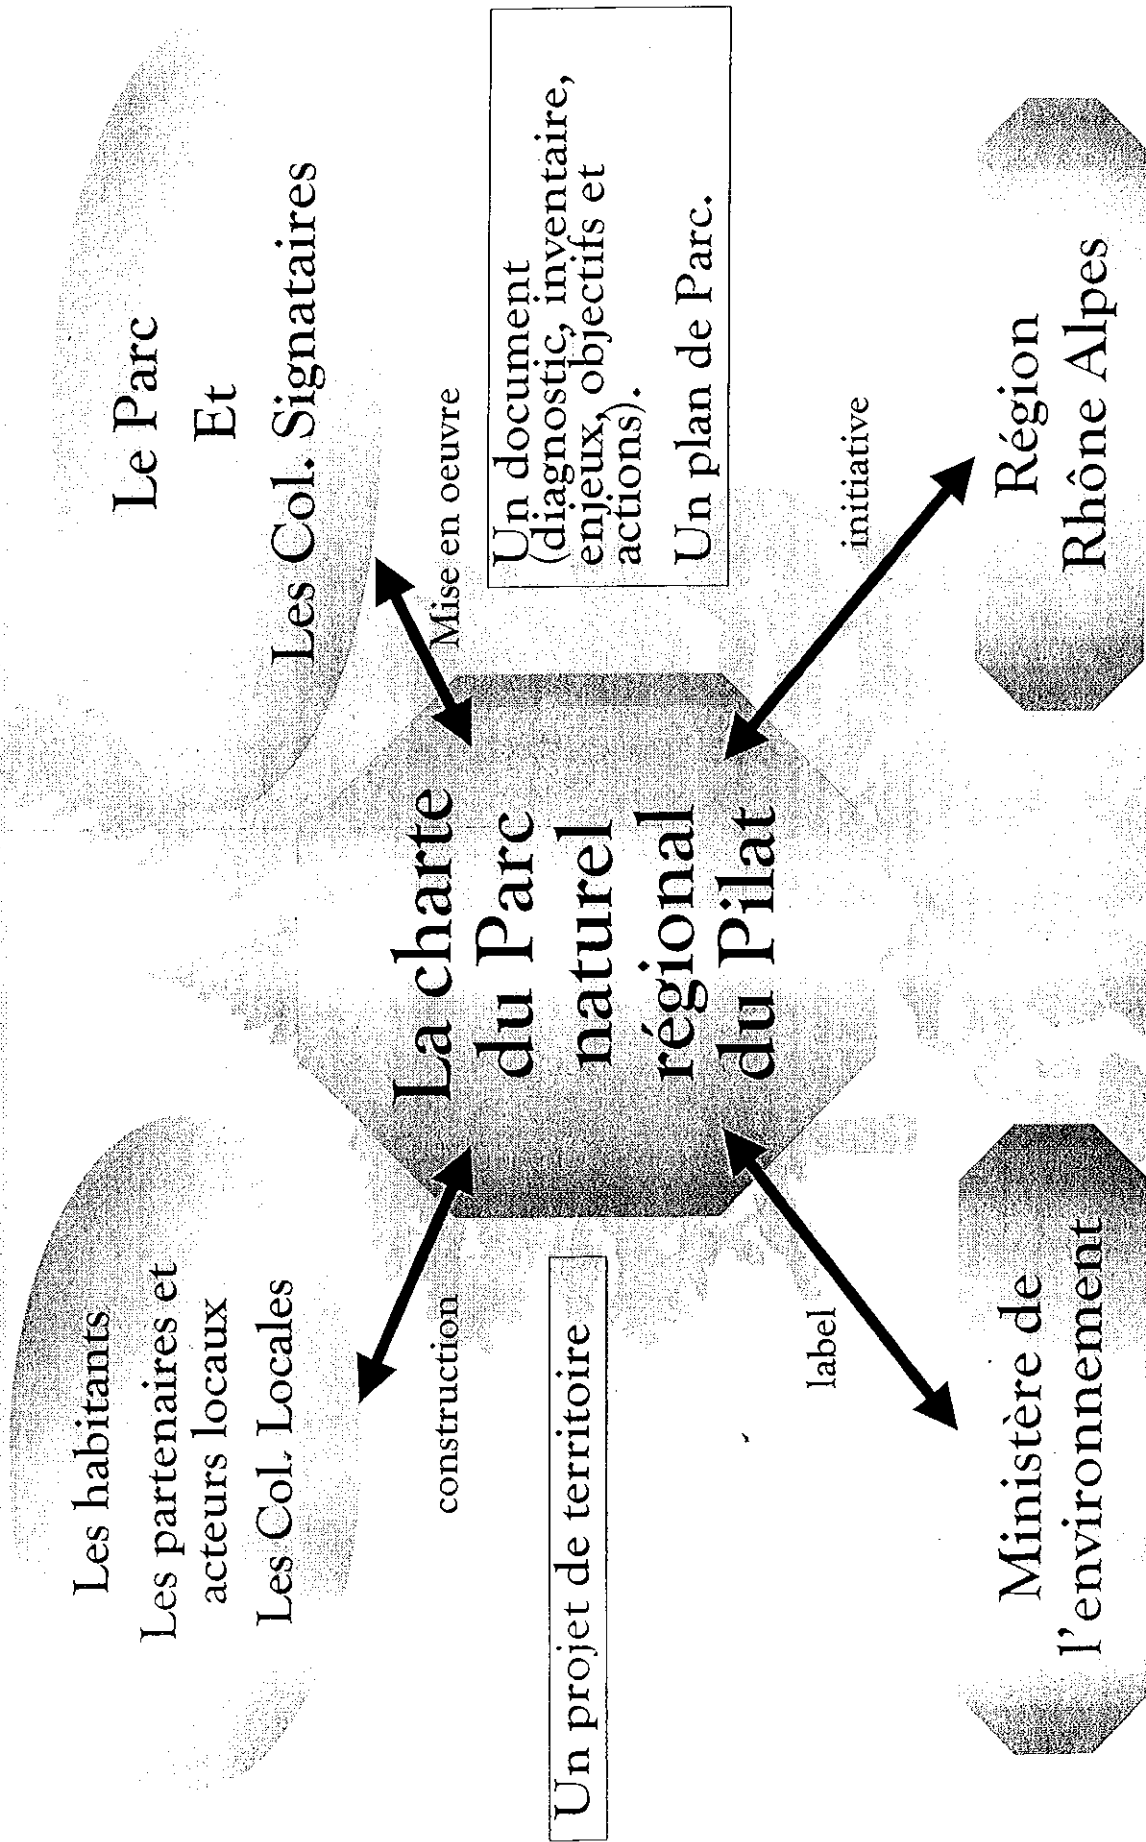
Les habitants
Les partenaires et acteurs locaux
Les Col. Locales

construction

Un projet de territoire

La charte du Parc naturel régional du Pilat

label

Ministère de l'environnement

Le Parc
Et
Les Col. Signataires

Mise en oeuvre

Un document (diagnostic, inventaire, enjeux, objectifs et actions).

Un plan de Parc.

initiative

Région
Rhône Alpes